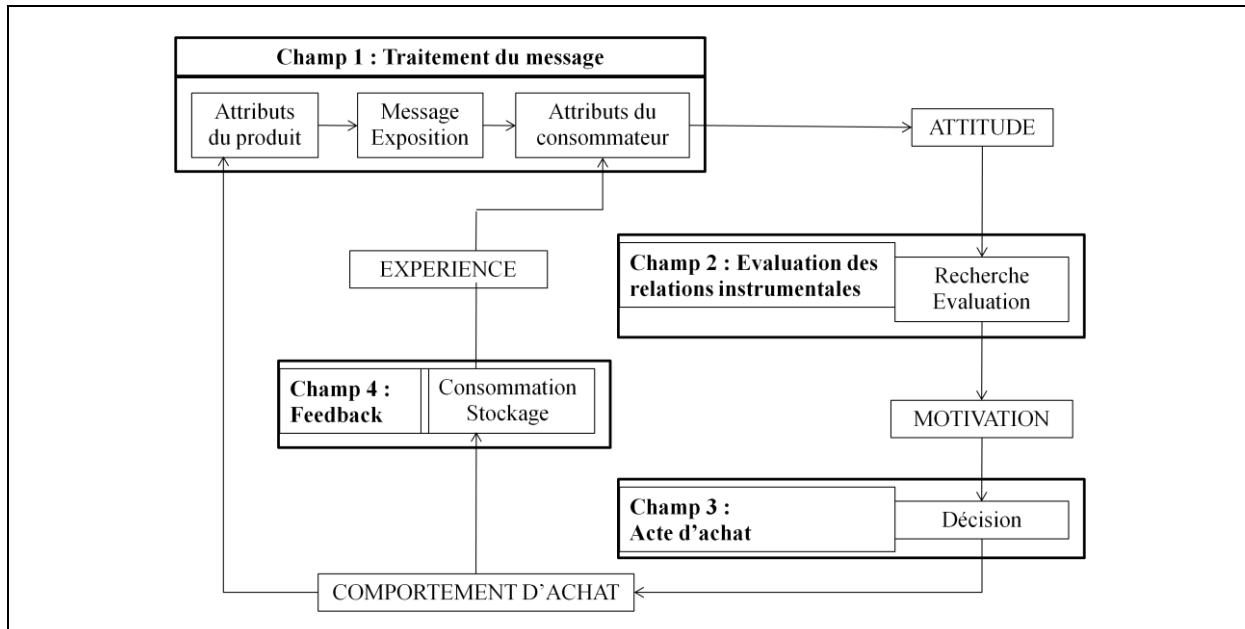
Champ 1 : Traitement du message

Attributs du produit

Message Exposition

Attributs du consommateur

ATTITUDE

EXPERIENCE

Champ 2 : Evaluation des relations instrumentales

Recherche Evaluation

Champ 4 : Feedback

Consommation Stockage

MOTIVATION

Champ 3 : Acte d'achat

Décision

COMPORTEMENT D'ACHAT